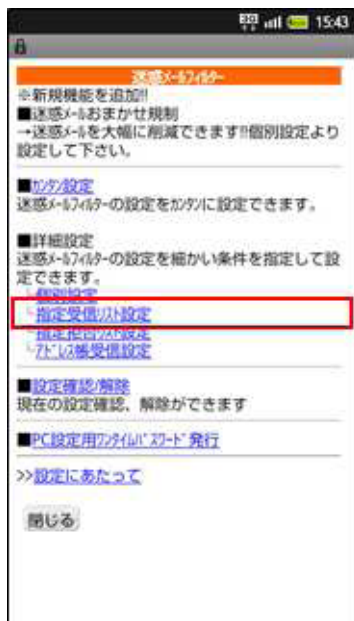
15:43

迷惑ﾒｰﾙﾌｨﾙﾀｰ

※新規機能を追加!!
■迷惑ﾒｰﾙおまかせ規制
→迷惑ﾒｰﾙを大幅に削減できます!!個別設定より設定して下さい。

■ｶﾝﾀﾝ設定
迷惑ﾒｰﾙﾌｨﾙﾀｰの設定をｶﾝﾀﾝに設定できます。

■詳細設定
迷惑ﾒｰﾙﾌｨﾙﾀｰの設定を細かい条件を指定して設定できます。
└個別設定
└指定受信ﾘｽﾄ設定
└指定拒否ﾘｽﾄ設定
└ｱﾄﾞﾚｽ帳受信設定

■設定確認/解除
現在の設定確認、解除ができます

■PC設定用ﾜﾝﾀｲﾑﾊﾟｽﾜｰﾄﾞ発行

>>設定にあたって

閉じる